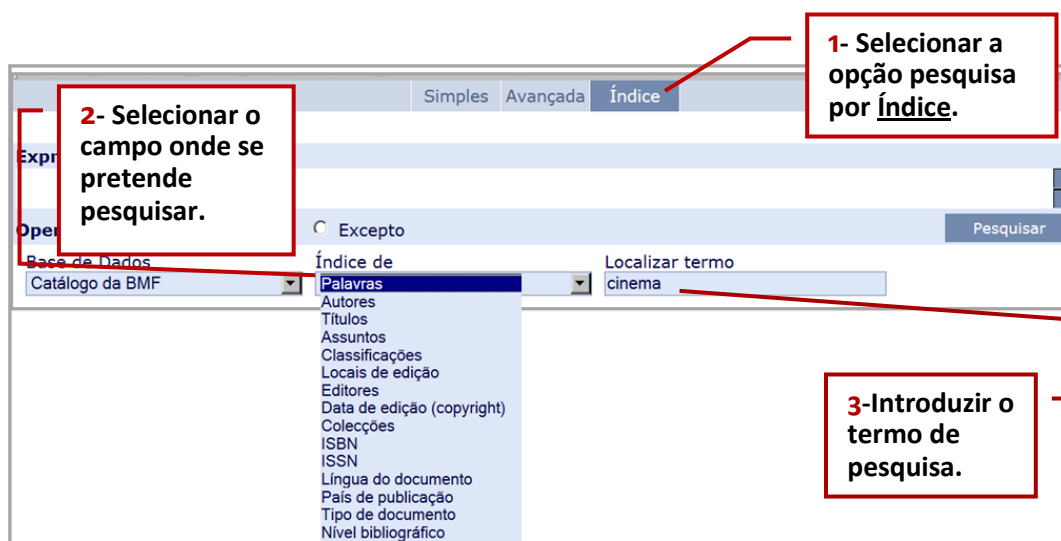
1- Selecionar a opção pesquisa por Índice.

Simples Avançada Índice

2- Selecionar o campo onde se pretende pesquisar.

Expr

Oper

Excepto

Pesquisar

Base de Dados
Catálogo da BMF

Índice de
Palavras
Autores
Títulos
Assuntos
Classificações
Locais de edição
Editores
Data de edição (copyright)
Colecções
ISBN
ISSN
Língua do documento
País de publicação
Tipo de documento
Nível bibliográfico

Localizar termo
cinema

3-Introduzir o termo de pesquisa.